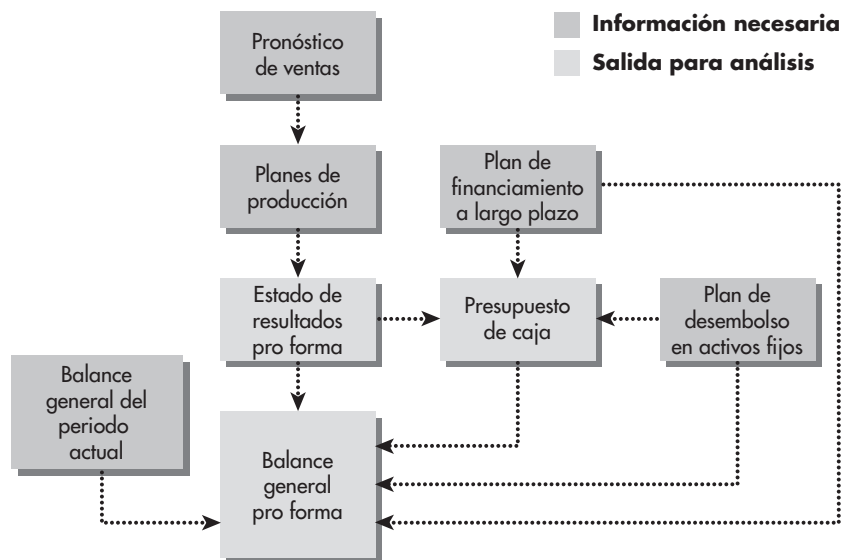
Información necesaria

Salida para análisis

Pronóstico de ventas

Planes de producción

Plan de financiamiento a largo plazo

Estado de resultados pro forma

Presupuesto de caja

Plan de desembolso en activos fijos

Balance general del periodo actual

Balance general pro forma